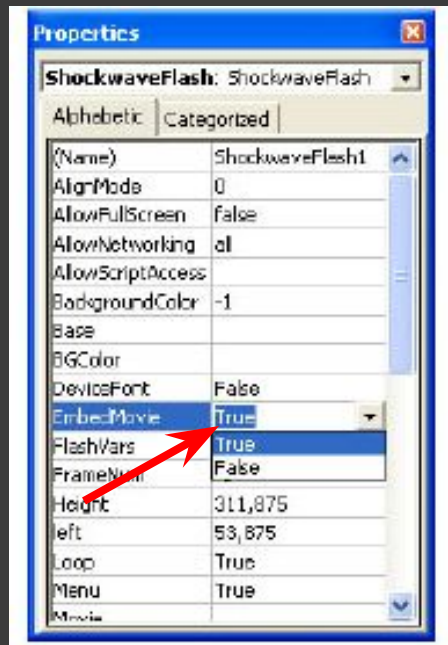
Properties

ShockwaveFlash ShockwaveFlash

Alphabetic | Categorized

| | |
|---|---|
| (Name) | ShockwaveFlash1 |
| AlignMode | 0 |
| AllowFullScreen | false |
| AllowNetworking | all |
| AllowScriptAccess | |
| BackgroundColor | -1 |
| Base | |
| BGColor | |
| DeviceFont | False |
| EmbedMovie | True |
| FlashVars | True |
| FrameNum | False |
| Height | 311,875 |
| left | 53,875 |
| Loop | True |
| Menu | True |
| Movie | |